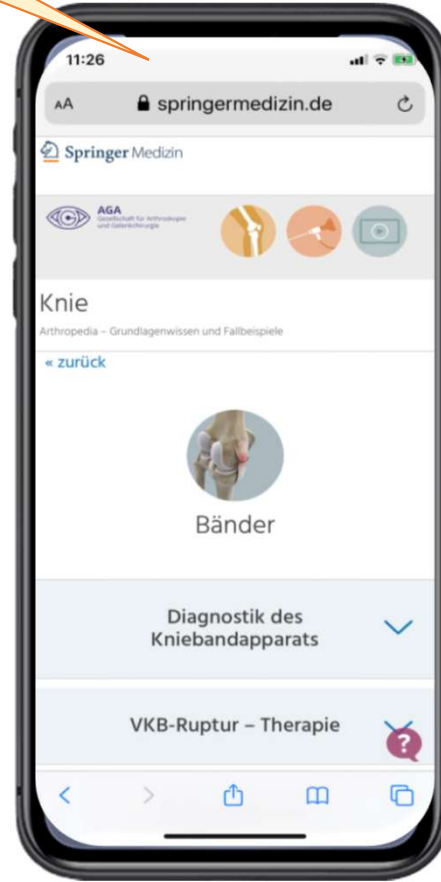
11:26

AA springermedizin.de

Springer Medizin

AGA Gesellschaft für Arthroskopie und Gelenkchirurgie

Knie

Arthropedia – Grundlagenwissen und Fallbeispiele

« zurück

Bänder

Diagnostik des Kniebandapparats

VKB-Ruptur – Therapie

?